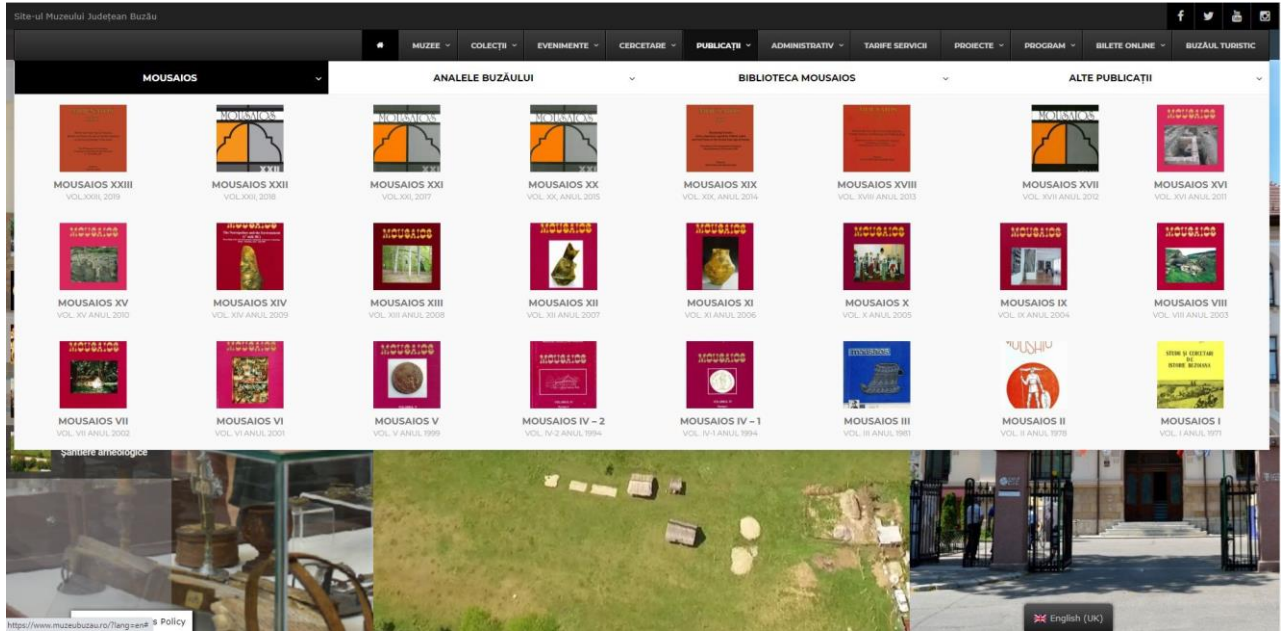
Site-ul Muzeului Județean Buzău

MUZEE COLECȚII EVENIMENTE CERCETARE PUBLICAȚII ADMINISTRATIV TARIFE SERVICII PROIECTE PROGRAM BILETE ONLINE BUZĂUL TURISTIC

MOUSAIOS
ANALELE BUZĂULUI
BIBLIOTECA MOUSAIOS
ALTE PUBLICAȚII

MOUSAIOS XXIII
VOL.XXIII, 2019

MOUSAIOS XXII
VOL.XXII, 2018

MOUSAIOS XXI
VOL.XXI, 2017

MOUSAIOS XX
VOL. XX, ANUL 2015

MOUSAIOS XIX
VOL. XIX, ANUL 2014

MOUSAIOS XVIII
VOL. XVIII ANUL 2013

MOUSAIOS XVII
VOL. XVII ANUL 2012

MOUSAIOS XVI
VOL. XVI ANUL 2011

MOUSAIOS XV
VOL. XV ANUL 2010

MOUSAIOS XIV
VOL. XIV ANUL 2009

MOUSAIOS XIII
VOL. XIII ANUL 2008

MOUSAIOS XII
VOL. XII ANUL 2007

MOUSAIOS XI
VOL. XI ANUL 2006

MOUSAIOS X
VOL. X ANUL 2005

MOUSAIOS IX
VOL. IX ANUL 2004

MOUSAIOS VIII
VOL. VIII ANUL 2003

MOUSAIOS VII
VOL. VII ANUL 2002

MOUSAIOS VI
VOL. VI ANUL 2001

MOUSAIOS V
VOL. V ANUL 1999

MOUSAIOS IV – 2
VOL. IV-2 ANUL 1994

MOUSAIOS IV – 1
VOL. IV-1 ANUL 1994

MOUSAIOS III
VOL. III ANUL 1981

MOUSAIOS II
VOL. II ANUL 1978

MOUSAIOS I
VOL. I ANUL 1971

Șantiere arheologice

https://www.muzeubuzau.ro/?lang=en# s Policy

English (UK)